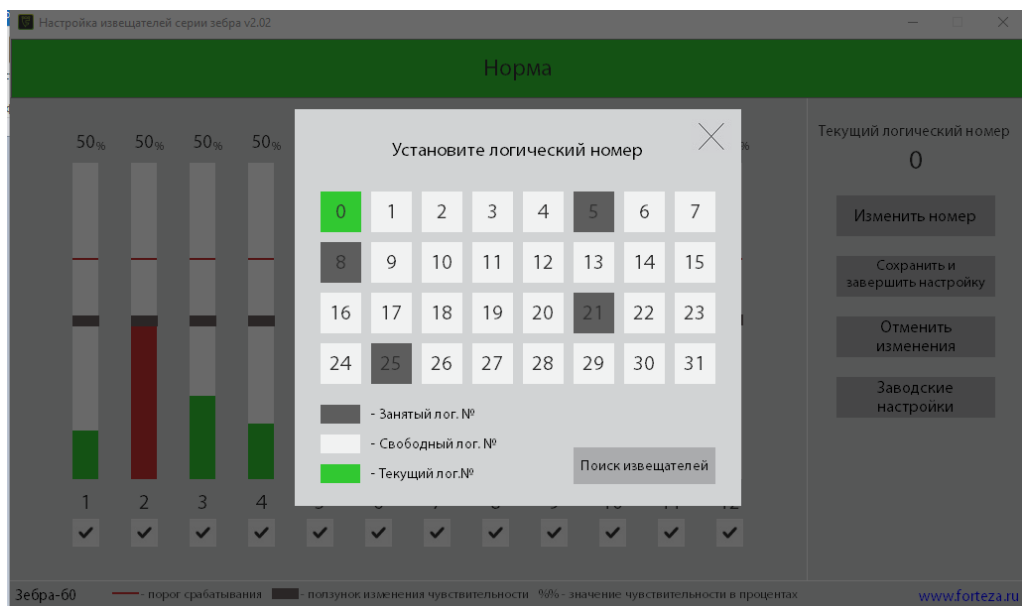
Настройка извещателей серии зебра v2.02

Норма

50% 50% 50% 50%

Установите логический номер

| 0 | 1 | 2 | 3 | 4 | 5 | 6 | 7 |
|---|---|---|---|---|---|---|---|
| 8 | 9 | 10 | 11 | 12 | 13 | 14 | 15 |
| 16 | 17 | 18 | 19 | 20 | 21 | 22 | 23 |
| 24 | 25 | 26 | 27 | 28 | 29 | 30 | 31 |

- Занятый лог.№
- Свободный лог. №
- Текущий лог.№

Поиск извещателей

Текущий логический номер
0

Изменить номер

Сохранить и завершить настройку

Отменить изменения

Заводские настройки

1 2 3 4

Зебра-60 - порог срабатывания - ползунок изменения чувствительности %% - значение чувствительности в процентах www.forteza.ru